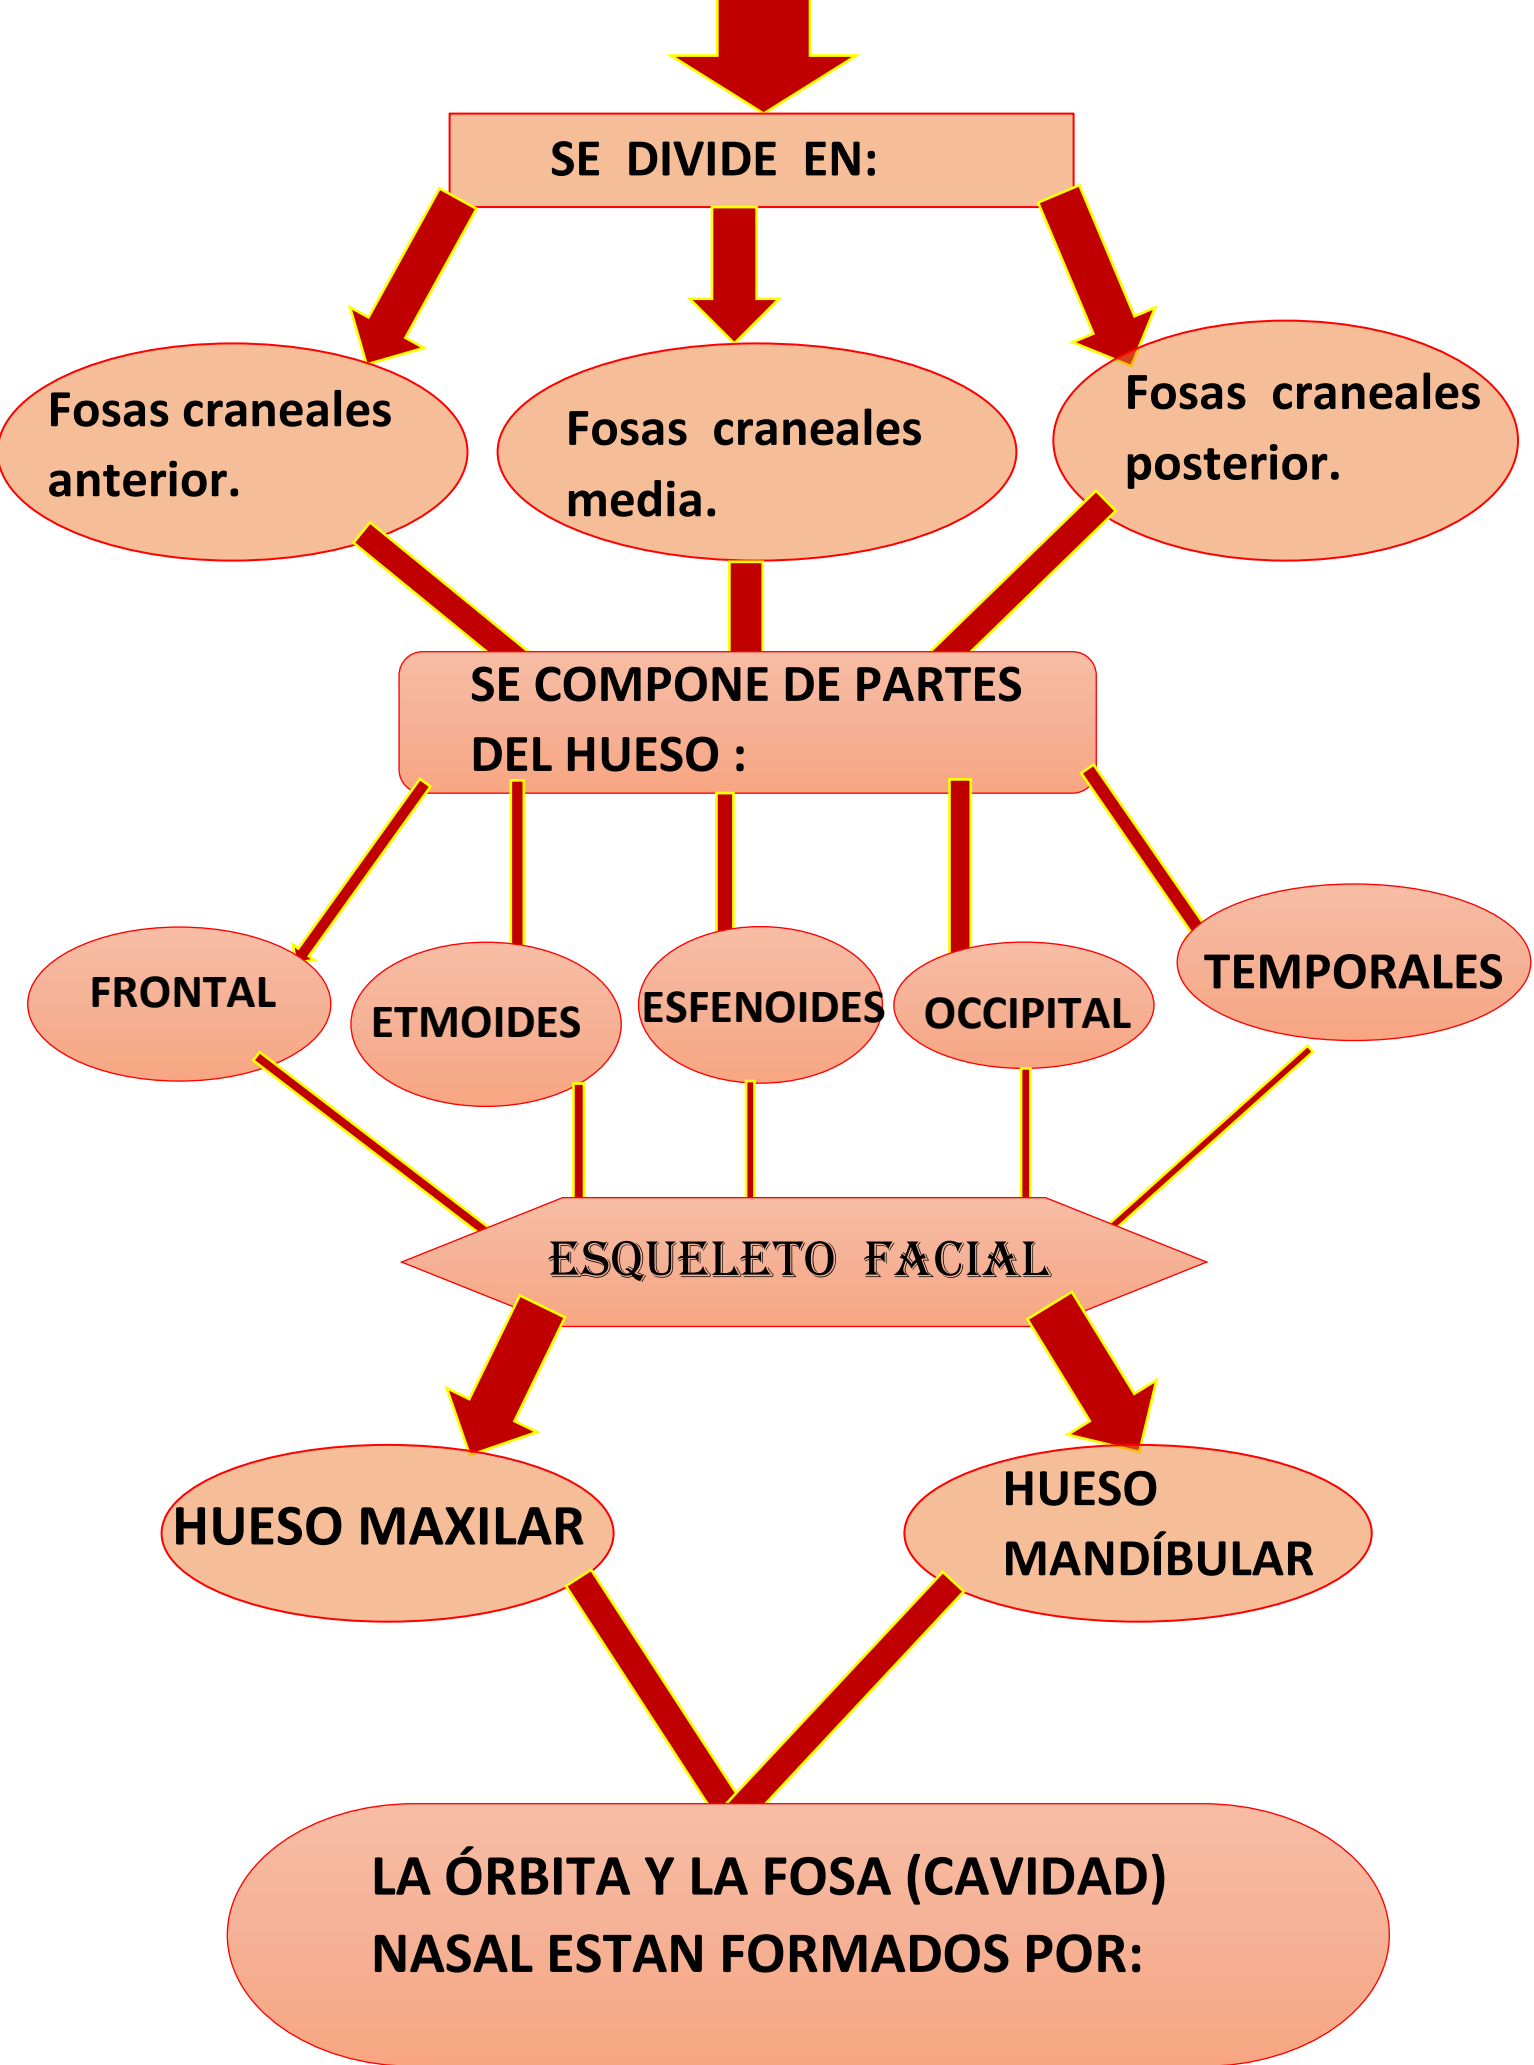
SE DIVIDE EN:

Fosas craneales anterior.

Fosas craneales media.

Fosas craneales posterior.

SE COMPONE DE PARTES DEL HUESO :

FRONTAL

ETMOIDES

ESFENOIDES

OCCIPITAL

TEMPORALES

ESQUELETO FACIAL

HUESO MAXILAR

HUESO MANDÍBULAR

LA ÓRBITA Y LA FOSA (CAVIDAD) NASAL ESTAN FORMADOS POR: